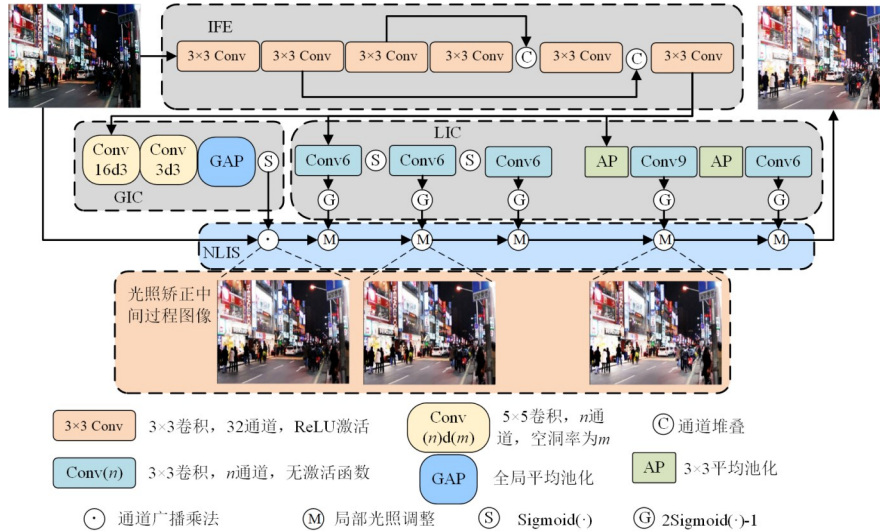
IFE

3×3 Conv 3×3 Conv 3×3 Conv 3×3 Conv C 3×3 Conv C 3×3 Conv

Conv 16d3 Conv 3d3 GAP S

GIC

LIC

Conv6 S Conv6 S Conv6 AP Conv9 AP Conv6

G G G G G

NLIS ⊙ M M M M M

光照矫正中间过程图像

3×3 Conv 3×3卷积，32通道，ReLU激活

Conv $(n)$d$(m)$ 5×5卷积，$n$通道，空洞率为$m$

C 通道堆叠

Conv$(n)$ 3×3卷积，$n$通道，无激活函数

GAP 全局平均池化

AP 3×3平均池化

⊙ 通道广播乘法 M 局部光照调整 S Sigmoid(·) G 2Sigmoid(·)-1